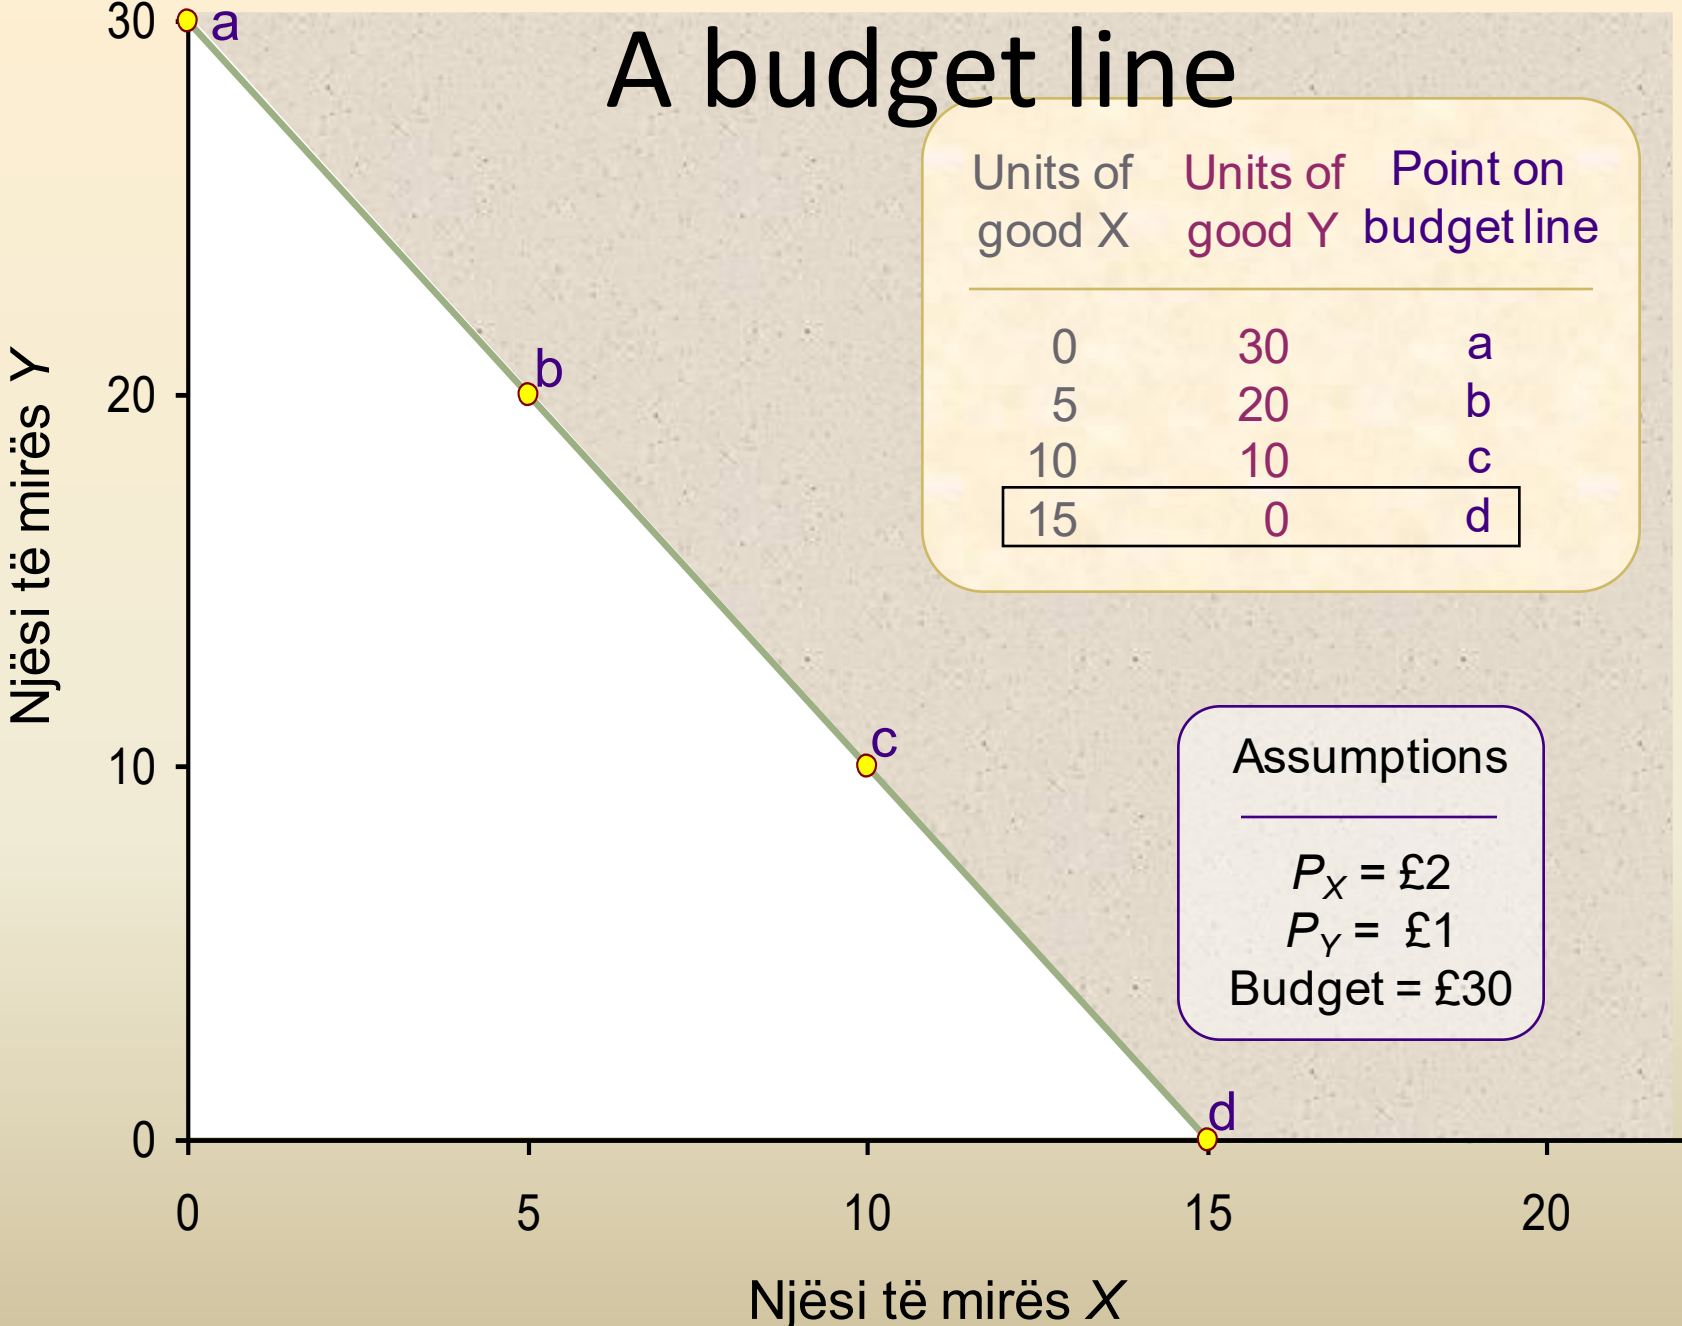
A budget line

| Units of good X | Units of good Y | Point on budget line |
|---|---|---|
| 0 | 30 | a |
| 5 | 20 | b |
| 10 | 10 | c |
| 15 | 0 | d |

Assumptions

$P_X$ = £2
$P_Y$ = £1
Budget = £30

30
20
10
0
a
b
c
d
0
5
10
15
20

Njësi të mirës Y

Njësi të mirës X